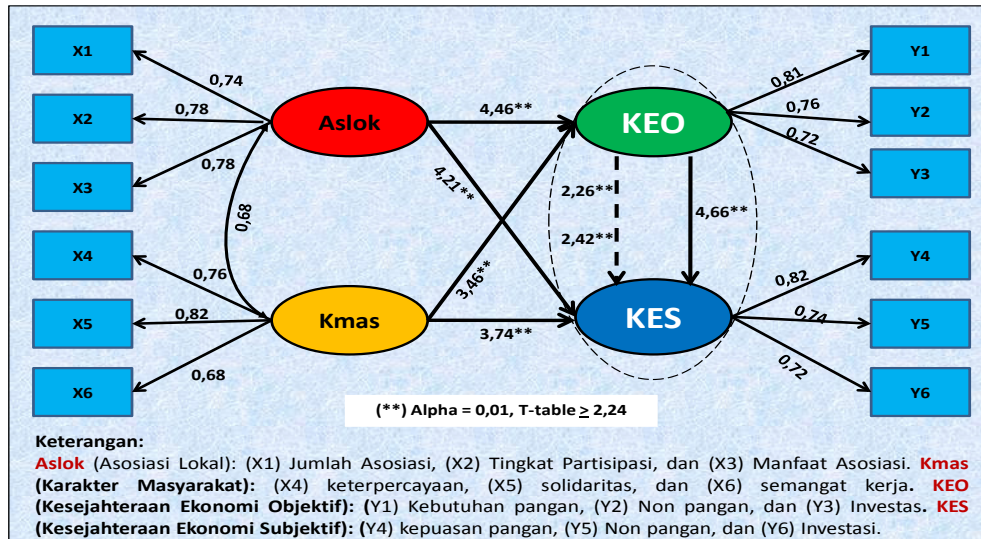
X1

X2

X3

X4

X5

X6

0,74

0,78

0,78

0,68

0,76

0,82

0,68

Aslok

Kmas

4,46**

4,21**

3,46**

3,74**

KEO

KES

2,26**

2,42**

4,66**

0,81

0,76

0,72

0,82

0,74

0,72

Y1

Y2

Y3

Y4

Y5

Y6

(**) Alpha = 0,01, T-table $\geq$ 2,24

Keterangan:

Aslok (Asosiasi Lokal): (X1) Jumlah Asosiasi, (X2) Tingkat Partisipasi, dan (X3) Manfaat Asosiasi. Kmas (Karakter Masyarakat): (X4) keterpercayaan, (X5) solidaritas, dan (X6) semangat kerja. KEO (Kesejahteraan Ekonomi Objektif): (Y1) Kebutuhan pangan, (Y2) Non pangan, dan (Y3) Investas. KES (Kesejahteraan Ekonomi Subjektif): (Y4) kepuasan pangan, (Y5) Non pangan, dan (Y6) Investasi.